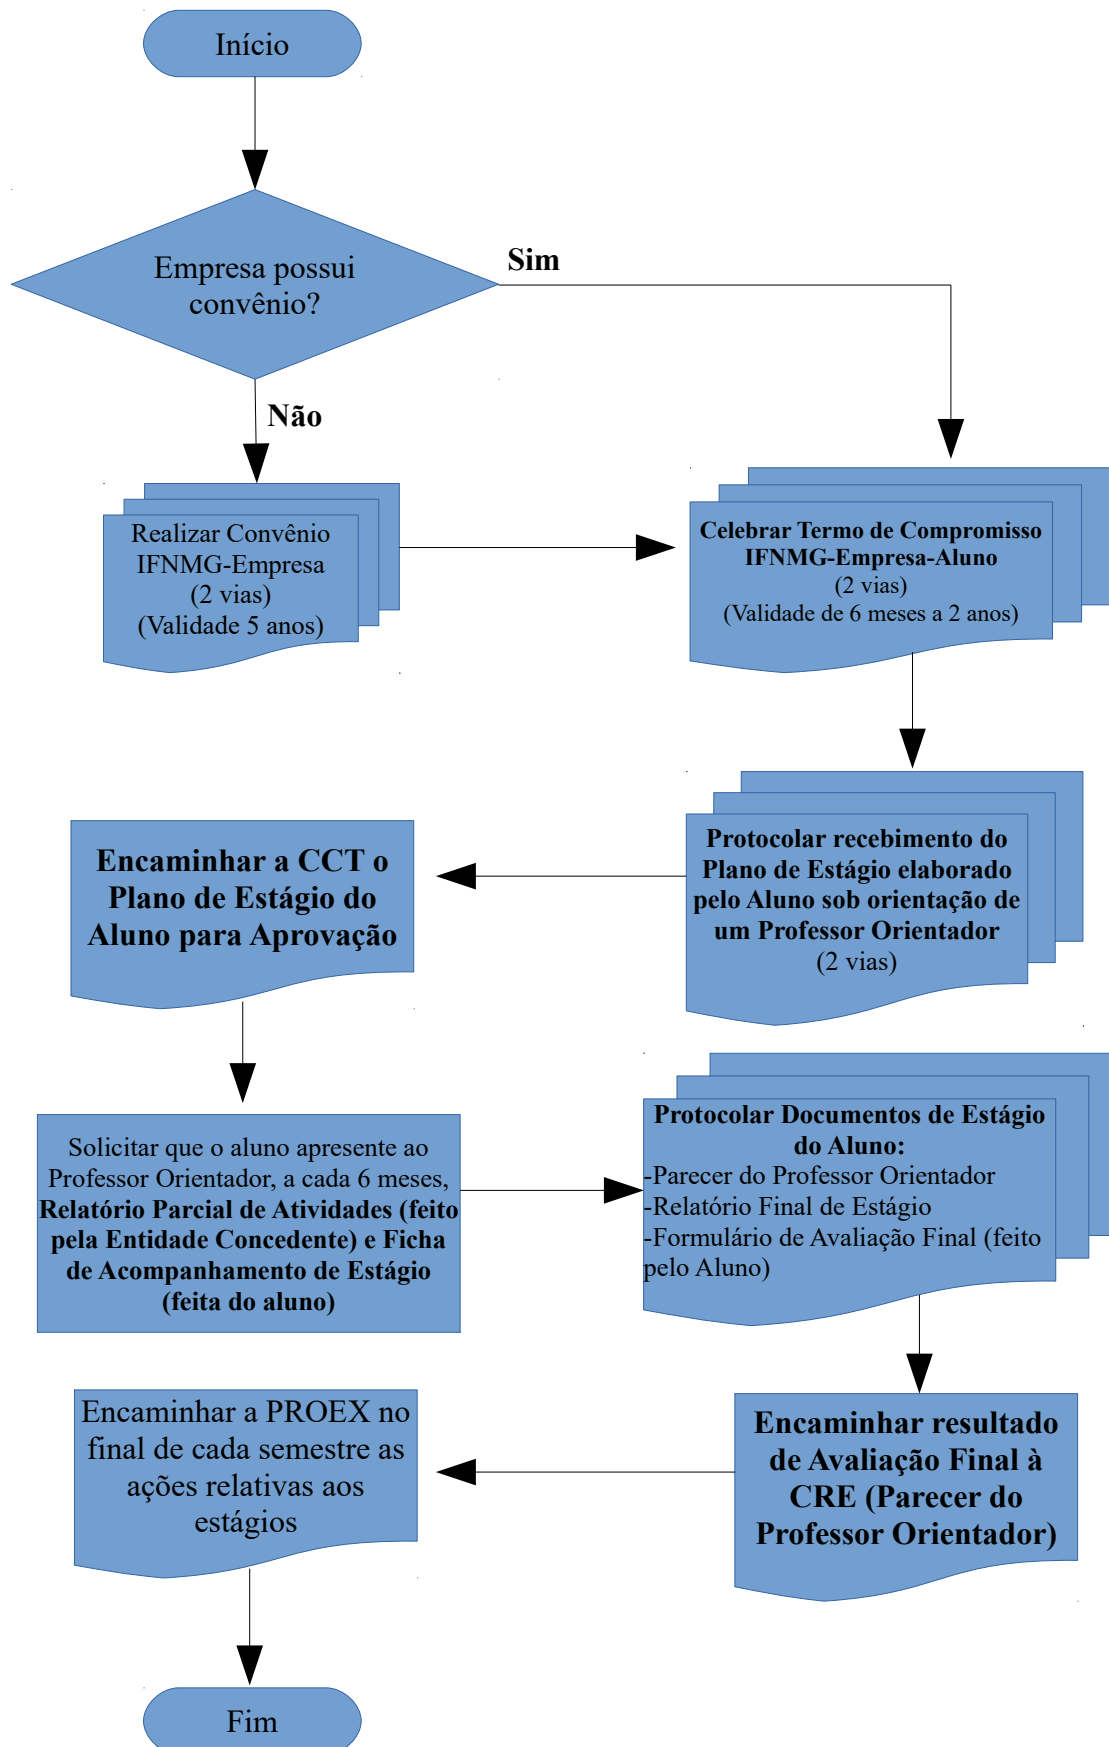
Início

Empresa possui convênio?

Sim

Não

Realizar Convênio IFNMG-Empresa (2 vias) (Validade 5 anos)

Celebrar Termo de Compromisso IFNMG-Empresa-Aluno (2 vias) (Validade de 6 meses a 2 anos)

Protocolar recebimento do Plano de Estágio elaborado pelo Aluno sob orientação de um Professor Orientador (2 vias)

Encaminhar a CCT o Plano de Estágio do Aluno para Aprovação

Solicitar que o aluno apresente ao Professor Orientador, a cada 6 meses, Relatório Parcial de Atividades (feito pela Entidade Concedente) e Ficha de Acompanhamento de Estágio (feita do aluno)

Protocolar Documentos de Estágio do Aluno:
-Parecer do Professor Orientador
-Relatório Final de Estágio
-Formulário de Avaliação Final (feito pelo Aluno)

Encaminhar resultado de Avaliação Final à CRE (Parecer do Professor Orientador)

Encaminhar a PROEX no final de cada semestre as ações relativas aos estágios

Fim